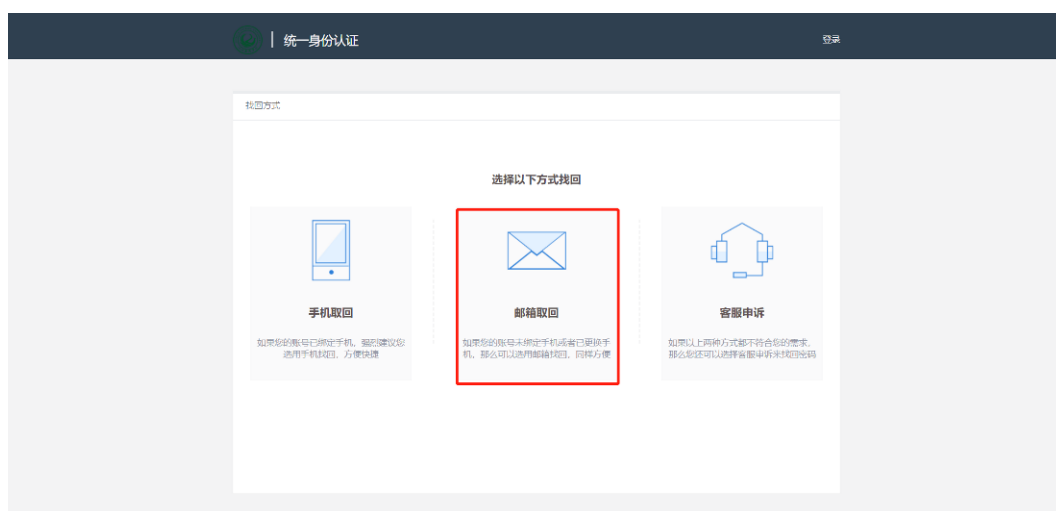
统一身份认证

登录

找回方式

选择以下方式找回

手机取回

如果您的账号已绑定手机，强烈建议您选用手机找回，方便快捷

邮箱取回

如果您的账号未绑定手机或者已更换手机，那么可以选用邮箱找回，同样方便

客服申诉

如果以上两种方式都不符合您的需求，那么您还可以选择客服申诉来找回密码